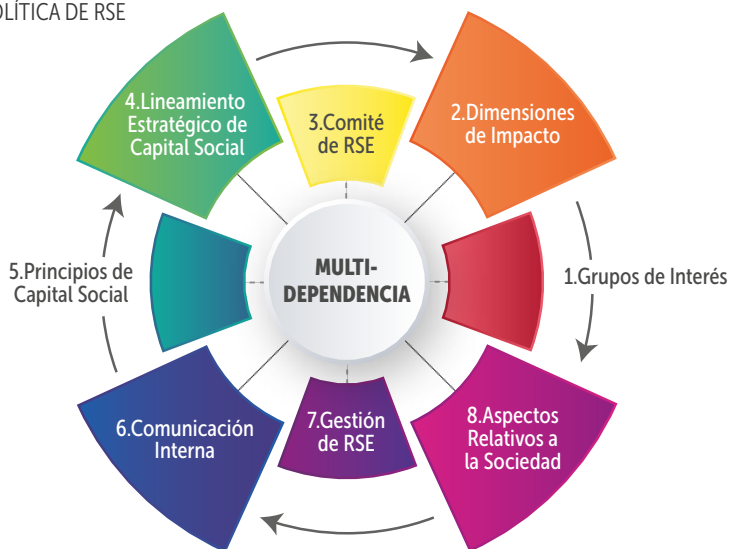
OLÍTICA DE RSE

4.Lineamiento Estratégico de Capital Social

3.Comité de RSE

2.Dimensiones de Impacto

5.Principios de Capital Social

MULTI-DEPENDENCIA

1.Grupos de Interés

6.Comunicación Interna

7.Gestión de RSE

8.Aspectos Relativos a la Sociedad